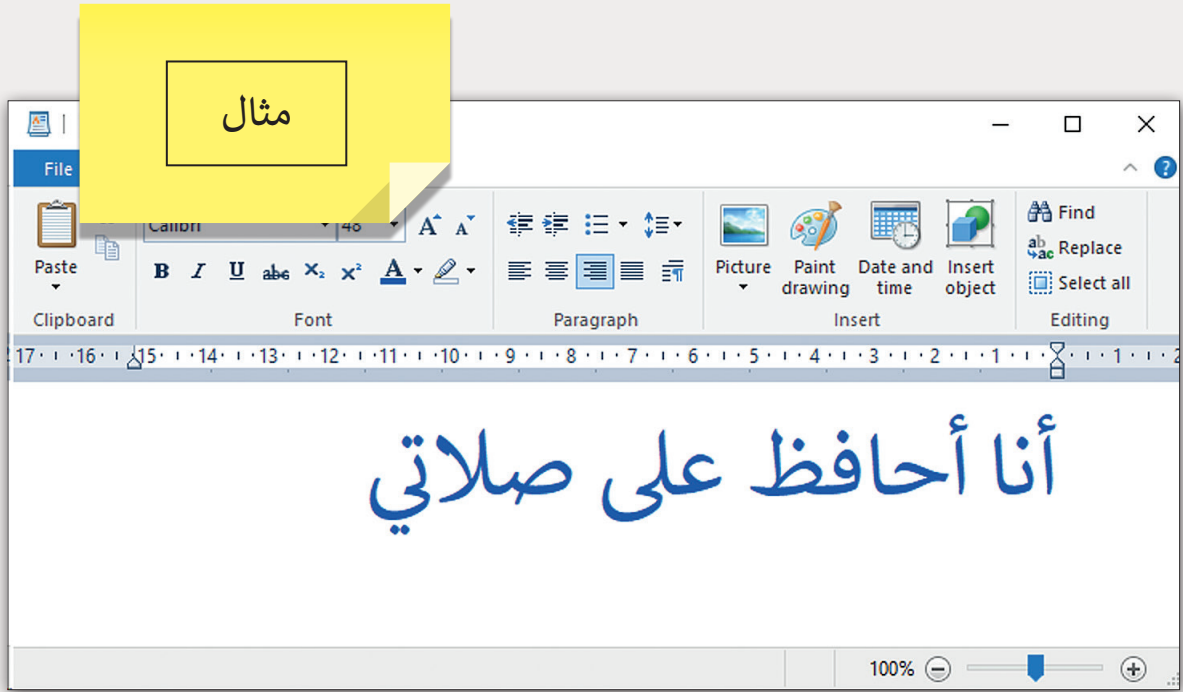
مثال

File

Paste

Clipboard

Calibri 48

B I U abc $X_2$ $X^2$ A

Font

Paragraph

Picture

Paint drawing

Date and time

Insert object

Insert

Find

Replace

Select all

Editing

17 · 16 · 15 · 14 · 13 · 12 · 11 · 10 · 9 · 8 · 7 · 6 · 5 · 4 · 3 · 2 · 1 · · 1 · 2

أنا أحافظ على صلاتي

100%